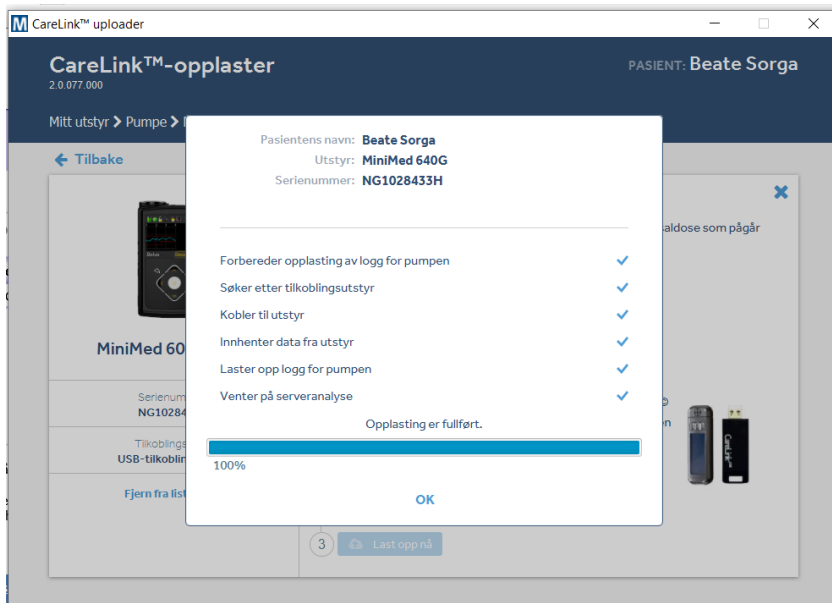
CareLink™ uploader

CareLink™-opplaster
2.0.077.000

PASIENT: Beate Sorga

Mitt utstyr > Pumpe >

← Tilbake

MiniMed 60

Serienum
NG10284

Tilkoblings
USB-tilkobling

Fjern fra list

saldose som pågår

Pasientens navn: Beate Sorga
Utstyr: MiniMed 640G
Serienummer: NG1028433H

Forbereder opplasting av logg for pumpen ✓
Søker etter tilkoblingsutstyr ✓
Kobler til utstyr ✓
Innhenter data fra utstyr ✓
Laster opp logg for pumpen ✓
Venter på serveranalyse ✓

Opplasting er fullført.

100%

OK

3 Last opp nå

CareLink